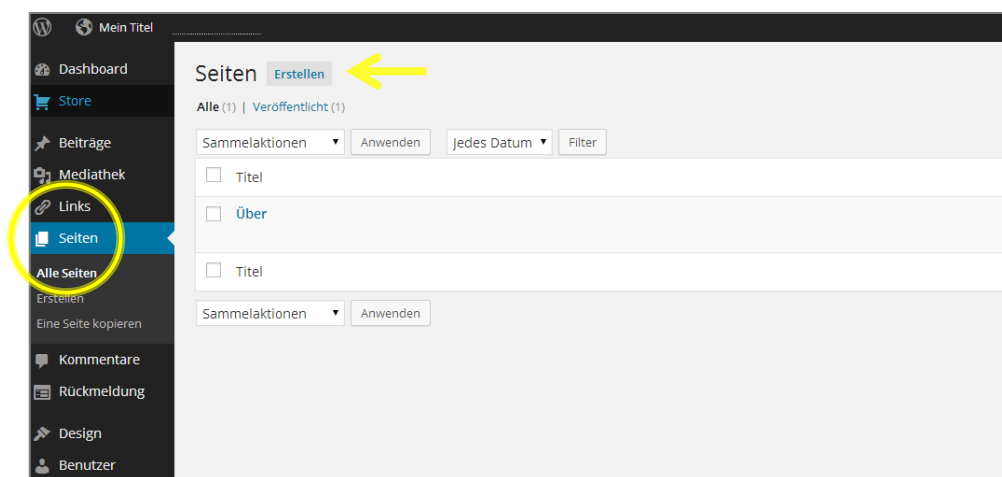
Mein Titel

Dashboard
Store
Beiträge
Mediathek
Links
Seiten
Alle Seiten
Erstellen
Eine Seite kopieren
Kommentare
Rückmeldung
Design
Benutzer

Seiten Erstellen

Alle (1) | Veröffentlicht (1)

Sammelaktionen Anwenden Jedes Datum Filter

Titel

Über

Titel

Sammelaktionen Anwenden